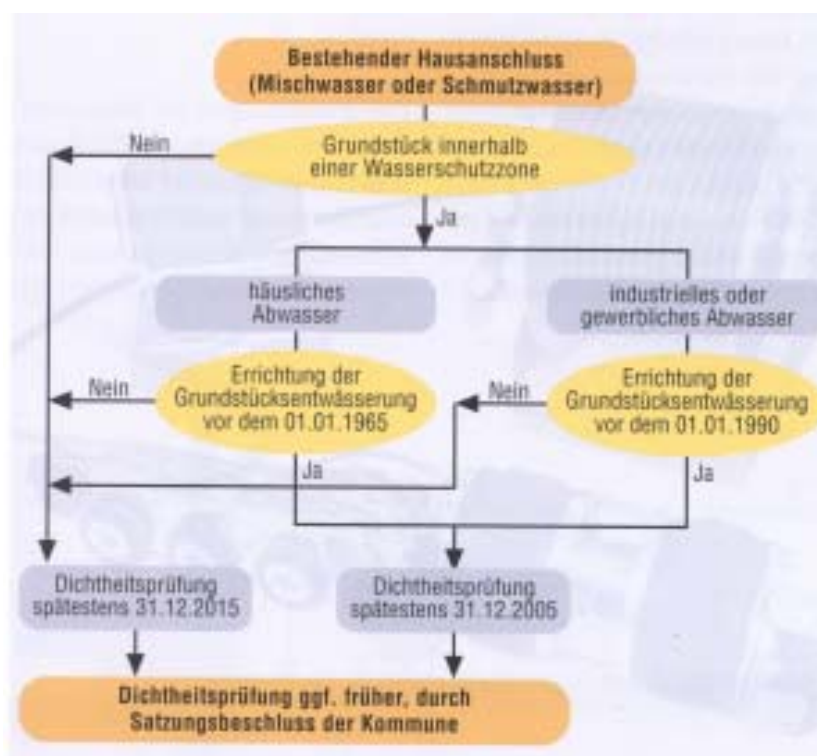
Bestehender Hausanschluss (Mischwasser oder Schmutzwasser)

Nein

Grundstück innerhalb einer Wasserschutzzone

Ja

häusliches Abwasser

industrielles oder gewerbliches Abwasser

Nein

Errichtung der Grundstücksentwässerung vor dem 01.01.1965

Nein

Errichtung der Grundstücksentwässerung vor dem 01.01.1990

Ja

Ja

Dichtheitsprüfung spätestens 31.12.2015

Dichtheitsprüfung spätestens 31.12.2005

Dichtheitsprüfung ggf. früher, durch Satzungsbeschluss der Kommune